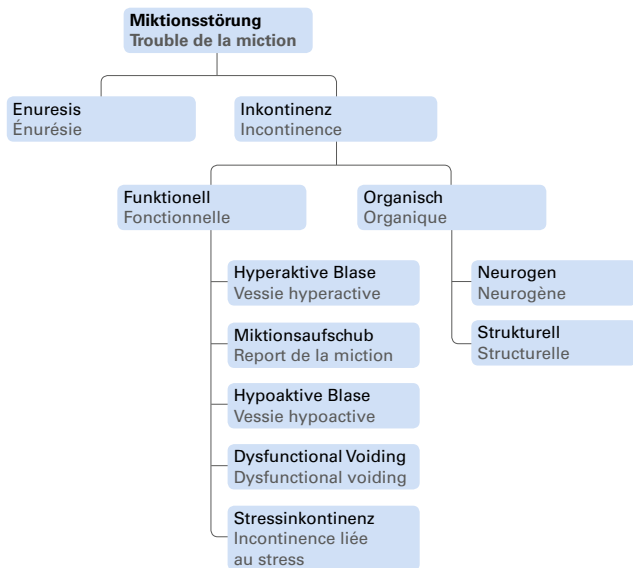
Miktionsstörung
Trouble de la miction

Enuresis
Énurésie

Inkontinenz
Incontinence

Funktionell
Fonctionnelle

Organisch
Organique

Hyperaktive Blase
Vessie hyperactive

Miktionsaufschub
Report de la miction

Hypoaktive Blase
Vessie hypoactive

Dysfunctional Voiding
Dysfunctional voiding

Stressinkontinenz
Incontinence liée au stress

Neurogen
Neurogène

Strukturell
Structurelle